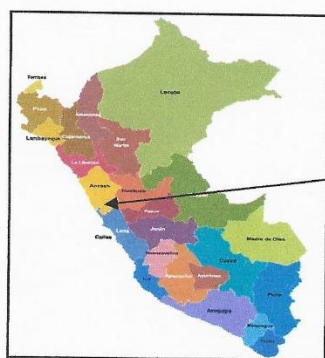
Tumbes
Piura
Loreto
Amazonas
Lambayeque
Cajamarca
San Martín
La Libertad
Ancash
Huánuco
Pasco
Ucayali
Callao
Lima
Junín
Huancavelica
Cusco
Madre de Dios
Ayacucho
Apurímac
Ica
Arequipa
Puno
Moquegua
Tacna